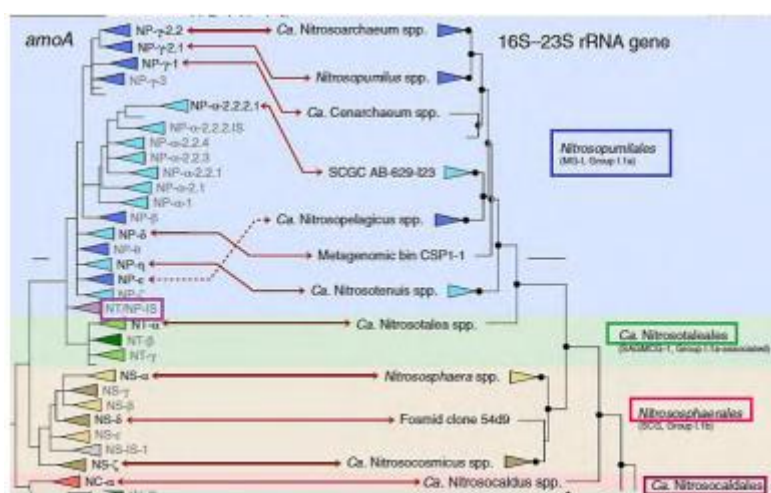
amoA

16S–23S rRNA gene

NP-γ-2.2
NP-γ-2.1
NP-γ-1
NP-γ-3
NP-α-2.2.2.1
NP-α-2.2.2.IS
NP-α-2.2.4
NP-α-2.2.3
NP-α-2.2.1
NP-α-2.1
NP-α-1
NP-β
NP-δ
NP-θ
NP-η
NP-ε
NP-ζ
NT/NP-IS
NT-α
NT-β
NT-γ
NS-α
NS-γ
NS-β
NS-δ
NS-ε
NS-IS-1
NS-ζ
NC-α

Ca. Nitrosoarchaeum spp.
Nitrosopumilus spp.
Ca. Cenarchaeum spp.
SCGC AB-629-I23
Ca. Nitrosopelagicus spp.
Metagenomic bin CSP1-1
Ca. Nitrosotenuis spp.
Ca. Nitrosotalea spp.
Nitrososphaera spp.
Fosmid clone 54d9
Ca. Nitrosocosmicus spp.
Ca. Nitrosocaldus spp.

Nitrosopumilales
(MG-I, Group I.1a)

Ca. Nitrosotaleales
(SAGMCG-1, Group I.1a-associated)

Nitrososphaerales
(SCG, Group I.1b)

Ca. Nitrosocaldales